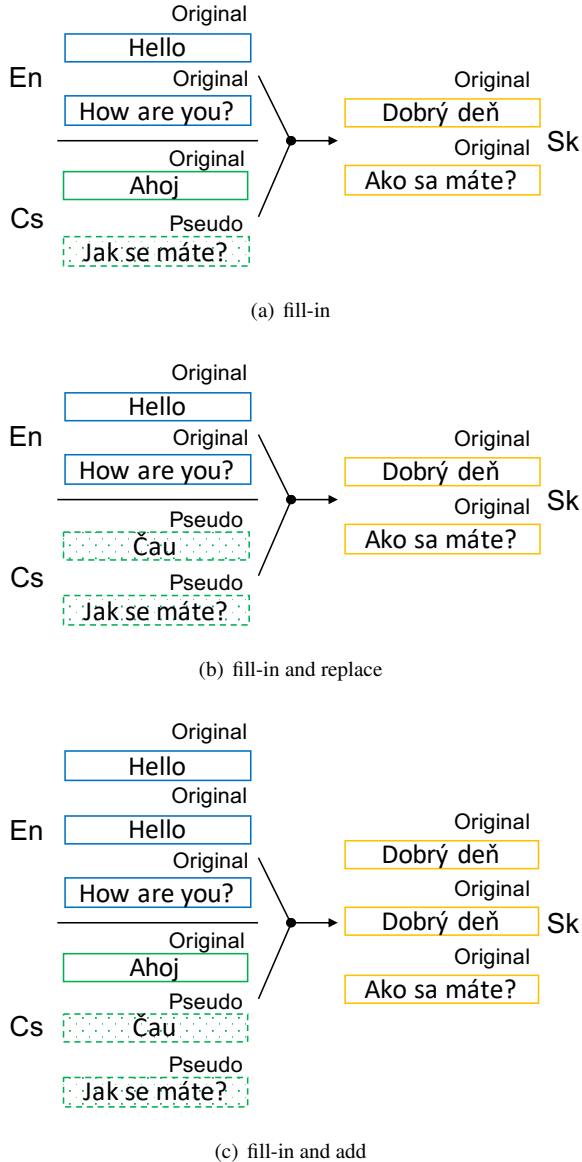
Original
Hello
En
Original
How are you?
Original
Ahoj
Cs
Pseudo
Jak se máte?
Original
Dobrý deň
Original
Ako sa máte?
Sk

(a) fill-in

Original
Hello
En
Original
How are you?
Pseudo
Čau
Cs
Pseudo
Jak se máte?
Original
Dobrý deň
Original
Ako sa máte?
Sk

(b) fill-in and replace

Original
Hello
Original
En
Hello
Original
How are you?
Original
Ahoj
Pseudo
Cs
Čau
Pseudo
Jak se máte?
Original
Dobrý deň
Original
Dobrý deň
Sk
Original
Ako sa máte?

(c) fill-in and add